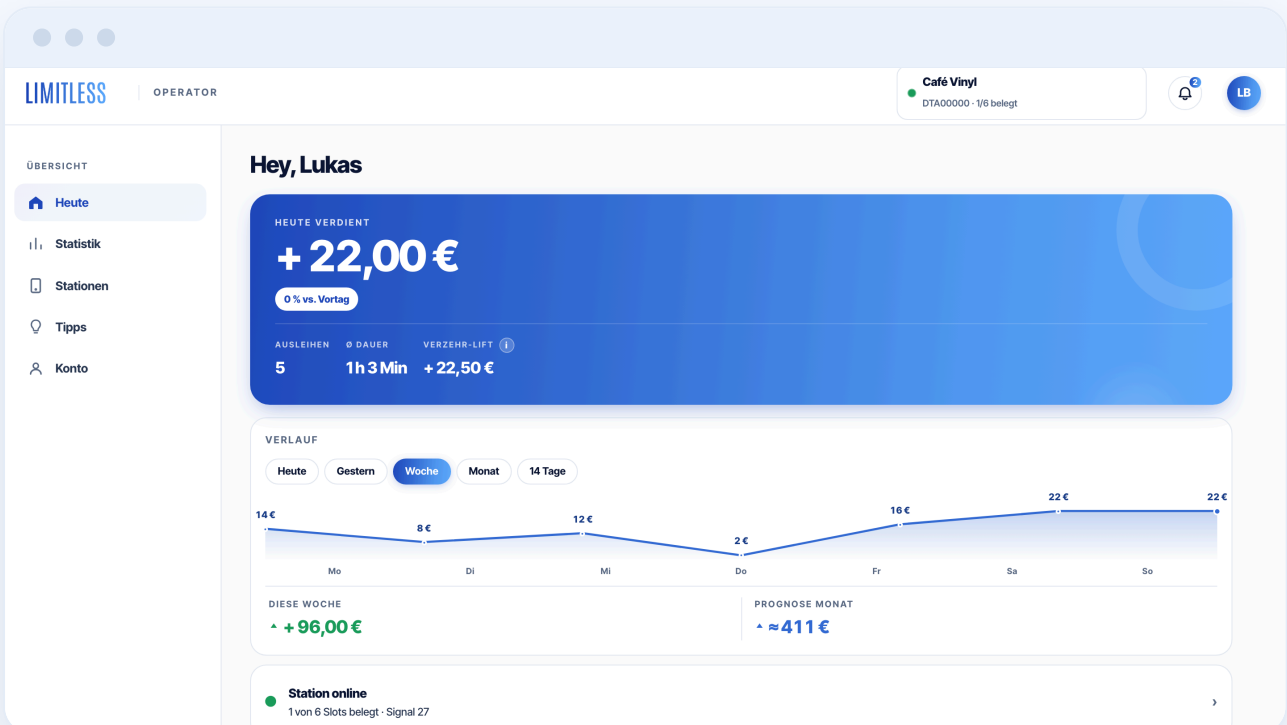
LIMITLESS | OPERATOR

Café Vinyl
DTA00000 · 1/6 belegt

2

LB

ÜBERSICHT

Heute

Statistik

Stationen

Tipps

Konto

Hey, Lukas

HEUTE VERDIENT
+ 22,00 €

0 % vs. Vortag

AUSLEIHEN
5

Ø DAUER
1 h 3 Min

VERZEHR-LIFT i
+ 22,50 €

VERLAUF

Heute | Gestern | Woche | Monat | 14 Tage

14 € | 8 € | 12 € | 2 € | 16 € | 22 € | 22 €

Mo | Di | Mi | Do | Fr | Sa | So

DIESE WOCHE
+ 96,00 €

PROGNOSE MONAT
≈ 411 €

Station online
1 von 6 Slots belegt · Signal 27

›